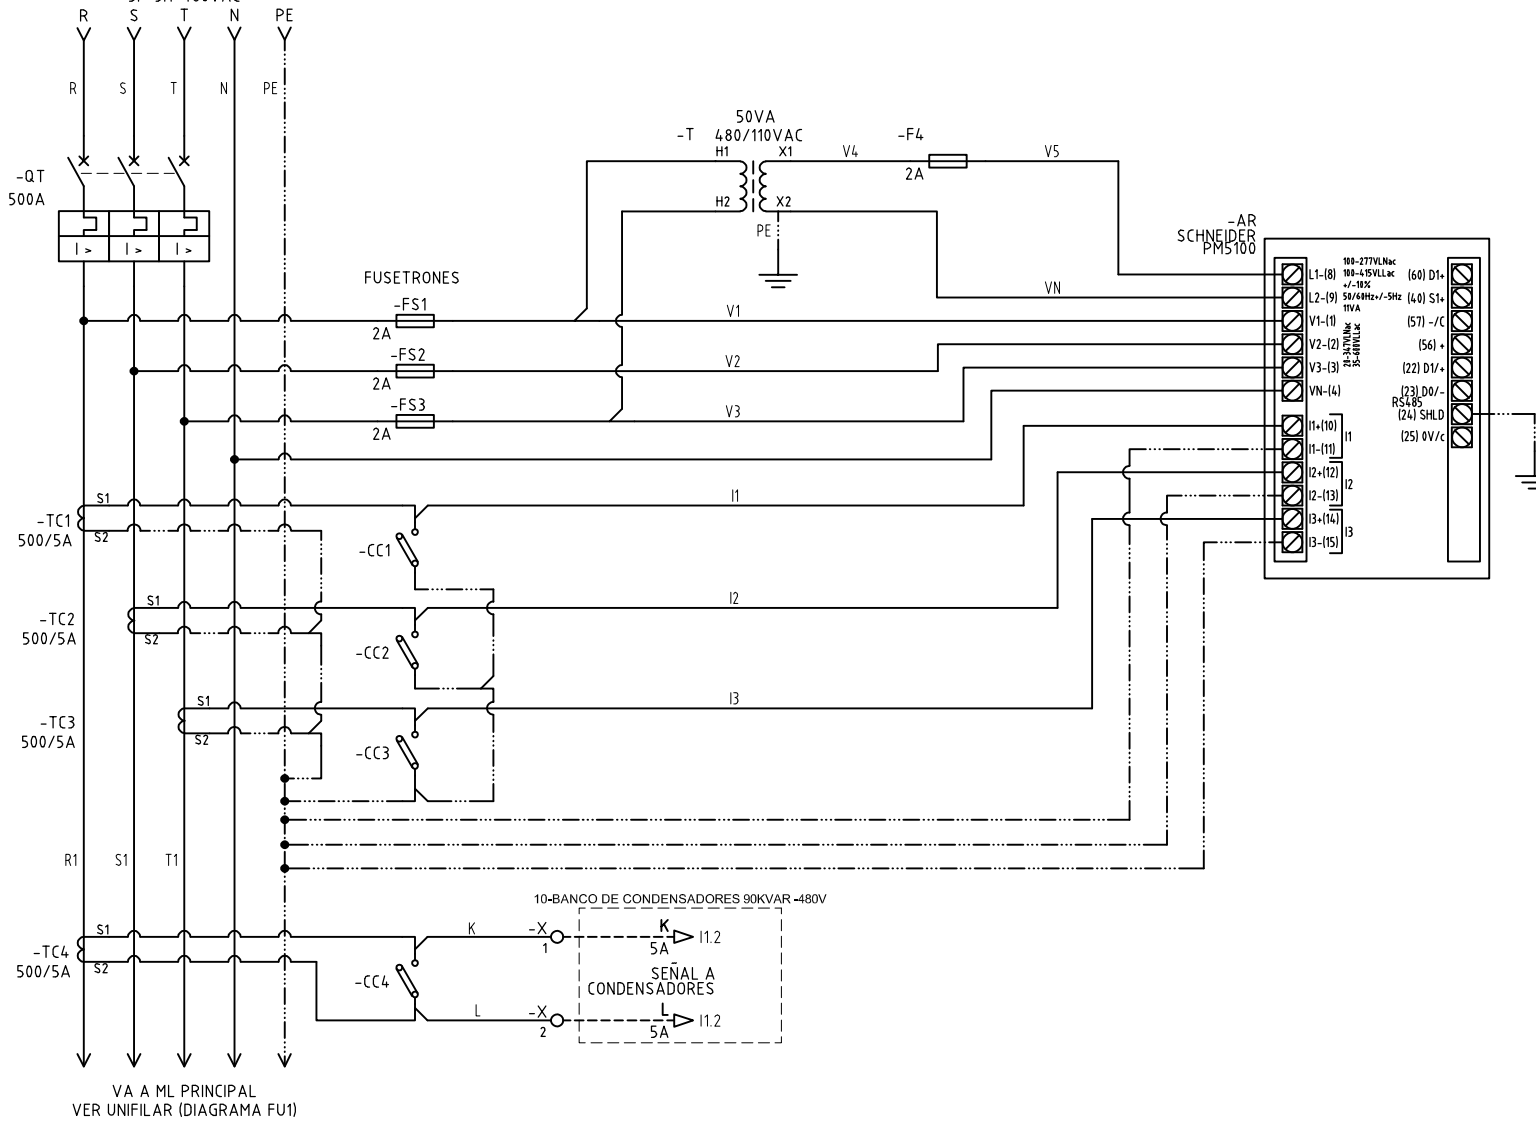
3F 3H 480VAC
R S T N PE

R S T N PE

-QT
500A

I > I > I >

50VA
-T 480/110VAC
H1 X1 V4 -F4 V5
2A
H2 X2
PE

-AR
SCHNEIDER
PM5100

FUSETRONES
-FS1
2A
VN
V1
-FS2
2A
V2
-FS3
2A
V3

100-277VLNac
100-415VLLac
+/-10%
50/60Hz+/-5Hz
11VA
L1-(8)
L2-(9)
V1-(1)
V2-(2)
V3-(3)
VN-(4)
28-347VLNac
35-600VLLac
(60) D1+
(40) S1+
(57) -/C
(56) +
(22) D1/+
(23) D0/-
RS485
(24) SHLD
(25) 0V/c
I1+(10)
I1-(11)
I1
I2+(12)
I2-(13)
I2
I3+(14)
I3-(15)
I3

S1
-TC1
500/5A
S2
I1
-CC1

S1
-TC2
500/5A
S2
I2
-CC2

S1
-TC3
500/5A
S2
I3
-CC3

R1 S1 T1

10-BANCO DE CONDENSADORES 90KVAR -480V
S1
-TC4
500/5A
S2
K -X
1
K
5A
I1.2
-CC4
SEÑAL A
CONDENSADORES
L -X
2
L
5A
I1.2

VA A ML PRINCIPAL
VER UNIFILAR (DIAGRAMA FU1)